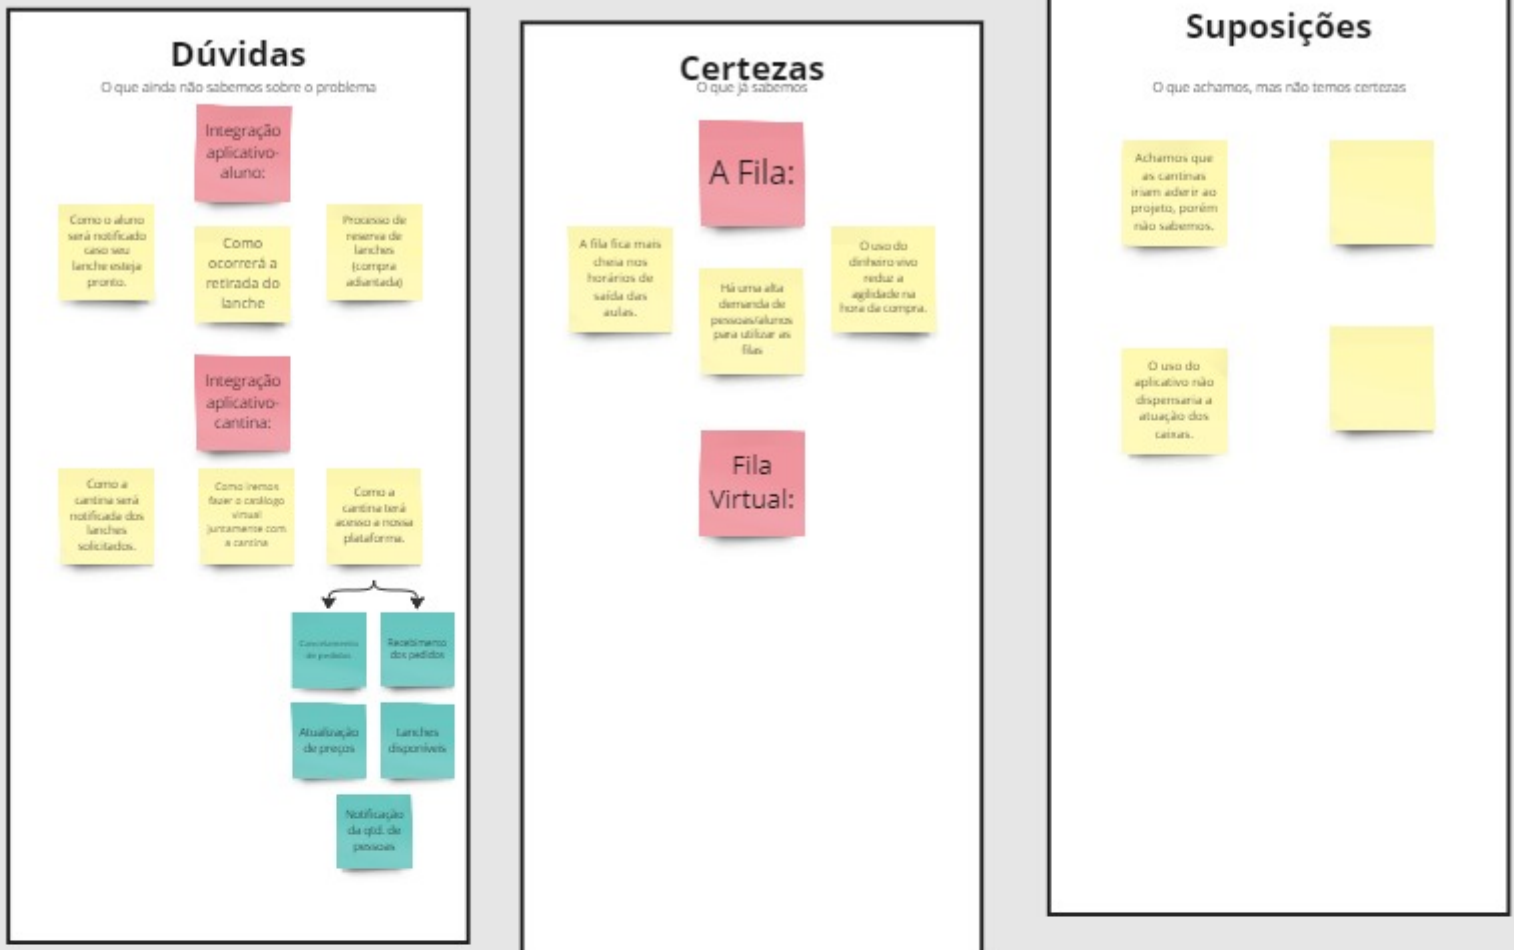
Dúvidas

O que ainda não sabemos sobre o problema

Integração aplicativo-aluno:

Como o aluno será notificado caso seu lanche esteja pronto.

Como ocorrerá a retirada do lanche

Processo de reserva de lanches (compra adiantada)

Integração aplicativo-cantina:

Como a cantina será notificada dos lanches solicitados.

Como iremos fazer o catálogo virtual juntamente com a cantina

Como a cantina terá acesso a nossa plataforma.

Cancelamento de pedidos

Recebimento dos pedidos

Atualização de preços

Lanches disponíveis

Notificação da qtd. de pessoas

Certezas

O que já sabemos

A Fila:

A fila fica mais cheia nos horários de saída das aulas.

Há uma alta demanda de pessoas/alunos para utilizar as filas

O uso do dinheiro vivo reduz a agilidade na hora da compra.

Fila Virtual:

Suposições

O que achamos, mas não temos certezas

Achamos que as cantinas iriam aderir ao projeto, porém não sabemos.

O uso do aplicativo não dispensaria a atuação dos caixas.